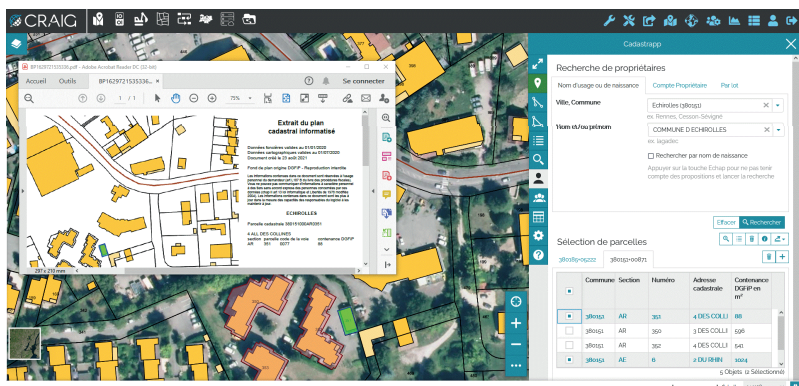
CRAIG

BP1629721535338.pdf - Adobe Acrobat Reader DC (32-bit)

Accueil Outils BP1629721535336... ×

Se connecter

1 / 1

75%

Extrait du plan cadastral informatisé

Données foncières valides au 01/01/2020
Données cartographiques valides au 01/07/2020
Document créé le 23 août 2021

Fond de plan origine DGFIP - Reproduction interdite

ECHIROLLES

Parcelle cadastrale 38015100DAR0351

4 ALL DES COLLINES
section parcelle code de la voie contenance DGFIP
AR 351 0077 88

297 x 210 mm

Cadastrapp

Recherche de propriétaires

Nom d'usage ou de naissance | Compte Propriétaire | Par lot

Ville, Commune
Echirolles (380151)
ex. Rennes, Cesson-Sévigné

Nom et/ou prénom
COMMUNE D ECHIROLLES
ex. Jagadec

Rechercher par nom de naissance

Appuyer sur la touche Echap pour ne pas tenir compte des propositions et lancer la recherche

Effacer | Rechercher

Sélection de parcelles

380151-05222 | 380151-00871

| | Commune | Section | Numéro | Adresse cadastrale | Contenance DGFIP en m² |
|---|---|---|---|---|---|
| ■ | 380151 | AR | 351 | 4 DES COLLI | 88 |
| □ | 380151 | AR | 350 | 3 DES COLLI | 596 |
| □ | 380151 | AR | 352 | 4 DES COLLI | 541 |
| ■ | 380151 | AE | 6 | 2 DU RHIN | 1024 |

5 Objets 2 Sélectionné